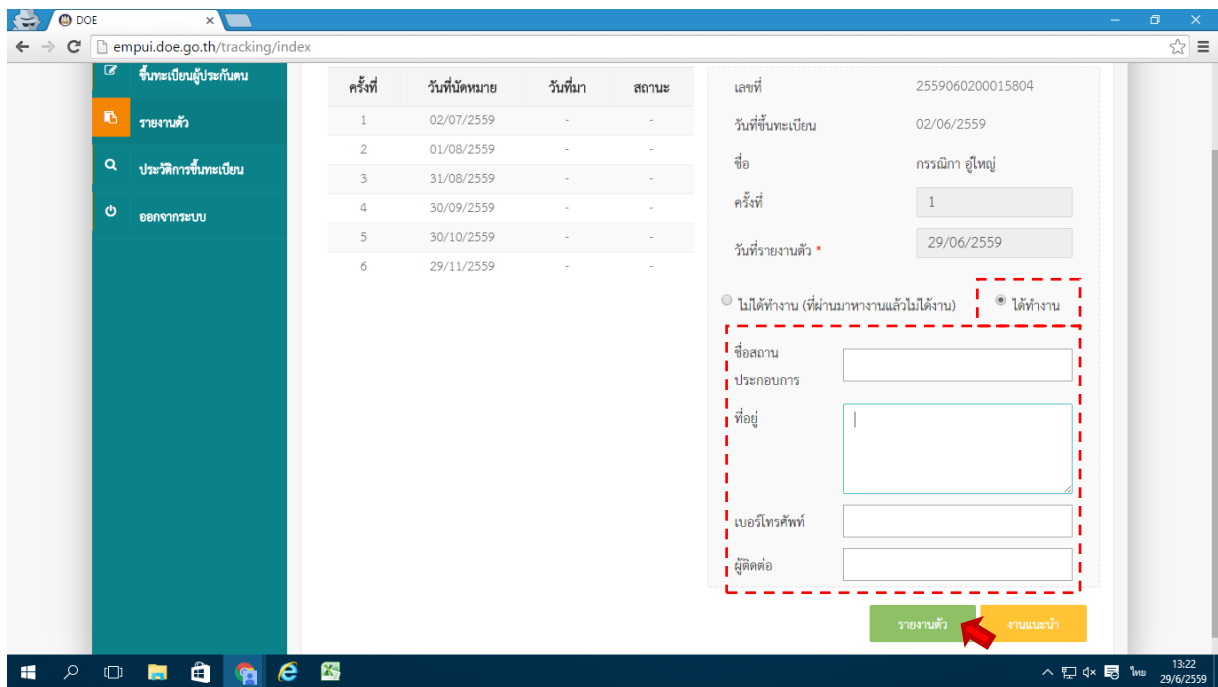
DOE

empui.doe.go.th/tracking/index

ขึ้นทะเบียนผู้ประกันตน

รายงานตัว

ประวัติการขึ้นทะเบียน

ออกจากระบบ

| ครั้งที่ | วันที่นัดหมาย | วันที่มา | สถานะ |
|---|---|---|---|
| 1 | 02/07/2559 | - | - |
| 2 | 01/08/2559 | - | - |
| 3 | 31/08/2559 | - | - |
| 4 | 30/09/2559 | - | - |
| 5 | 30/10/2559 | - | - |
| 6 | 29/11/2559 | - | - |

เลขที่ 2559060200015804

วันที่ขึ้นทะเบียน 02/06/2559

ชื่อ กรรณิกา อู่ใหญ่

ครั้งที่ 1

วันที่รายงานตัว * 29/06/2559

ไม่ได้ทำงาน (ที่ผ่านมาหางานแล้วไม่ได้งาน)

ได้ทำงาน

ชื่อสถานประกอบการ

ที่อยู่

เบอร์โทรศัพท์

ผู้ติดต่อ

รายงานตัว

งานแนะนำ

ไทย 13:22 29/6/2559